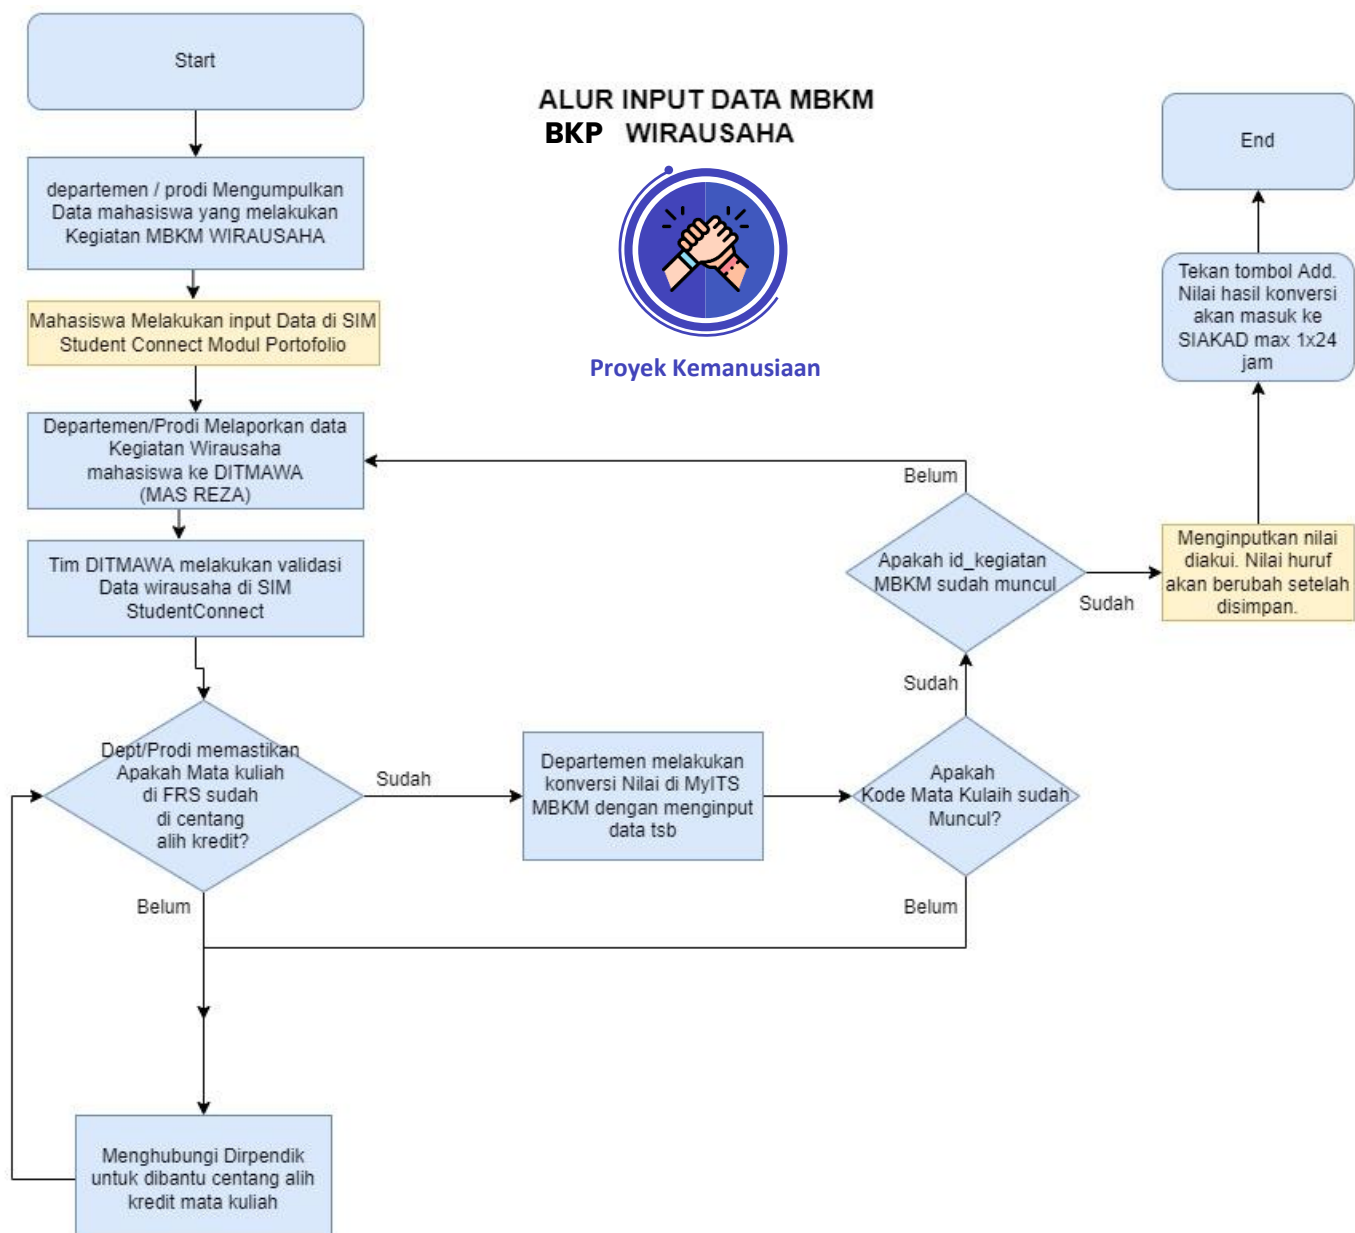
ALUR INPUT DATA MBKM
BKP WIRAUSAHA

Proyek Kemanusiaan

Start

departemen / prodi Mengumpulkan Data mahasiswa yang melakukan Kegiatan MBKM WIRAUSAHA

Mahasiswa Melakukan input Data di SIM Student Connect Modul Portofolio

Departemen/Prodi Melaporkan data Kegiatan Wirausaha mahasiswa ke DITMAWA (MAS REZA)

Tim DITMAWA melakukan validasi Data wirausaha di SIM StudentConnect

Dept/Prodi memastikan Apakah Mata kuliah di FRS sudah di centang alih kredit?

Sudah

Belum

Departemen melakukan konversi Nilai di MyITS MBKM dengan menginput data tsb

Apakah Kode Mata Kulaih sudah Muncul?

Sudah

Belum

Apakah id_kegiatan MBKM sudah muncul

Belum

Sudah

Menginputkan nilai diakui. Nilai huruf akan berubah setelah disimpan.

Tekan tombol Add. Nilai hasil konversi akan masuk ke SIAKAD max 1x24 jam

End

Menghubungi Dirpendik untuk dibantu centang alih kredit mata kuliah